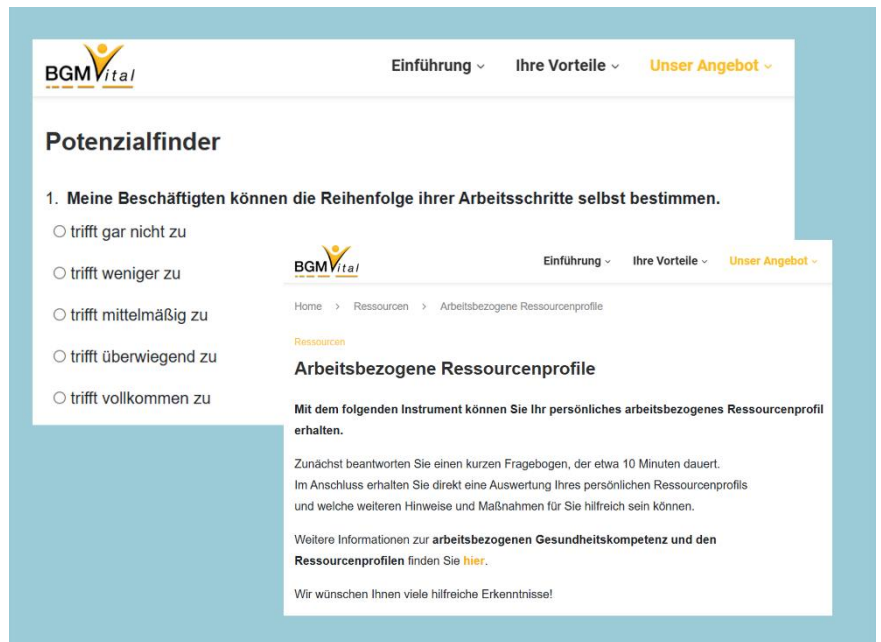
BGM Vital

Einführung ⌄ Ihre Vorteile ⌄ Unser Angebot ⌄

Potenzialfinder

1. Meine Beschäftigten können die Reihenfolge ihrer Arbeitsschritte selbst bestimmen.

○ trifft gar nicht zu

○ trifft weniger zu

○ trifft mittelmäßig zu

○ trifft überwiegend zu

○ trifft vollkommen zu

BGM Vital

Einführung ⌄ Ihre Vorteile ⌄ Unser Angebot ⌄

Home > Ressourcen > Arbeitsbezogene Ressourcenprofile

Ressourcen

Arbeitsbezogene Ressourcenprofile

Mit dem folgenden Instrument können Sie Ihr persönliches arbeitsbezogenes Ressourcenprofil erhalten.

Zunächst beantworten Sie einen kurzen Fragebogen, der etwa 10 Minuten dauert. Im Anschluss erhalten Sie direkt eine Auswertung Ihres persönlichen Ressourcenprofils und welche weiteren Hinweise und Maßnahmen für Sie hilfreich sein können.

Weitere Informationen zur arbeitsbezogenen Gesundheitskompetenz und den Ressourcenprofilen finden Sie hier.

Wir wünschen Ihnen viele hilfreiche Erkenntnisse!